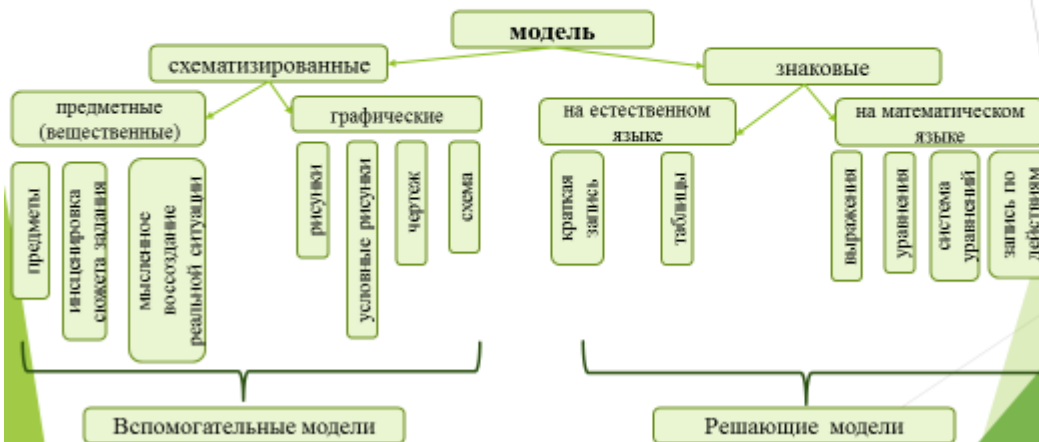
модель

схематизированные

знаковые

предметные (вещественные)

графические

на естественном языке

на математическом языке

предметы

инсценировка сюжета задания

мысленное воссоздание реальной ситуации

рисунки

условные рисунки

чертеж

схема

краткая запись

таблицы

выражения

уравнения

система уравнений

запись по действиям

Вспомогательные модели

Решающие модели